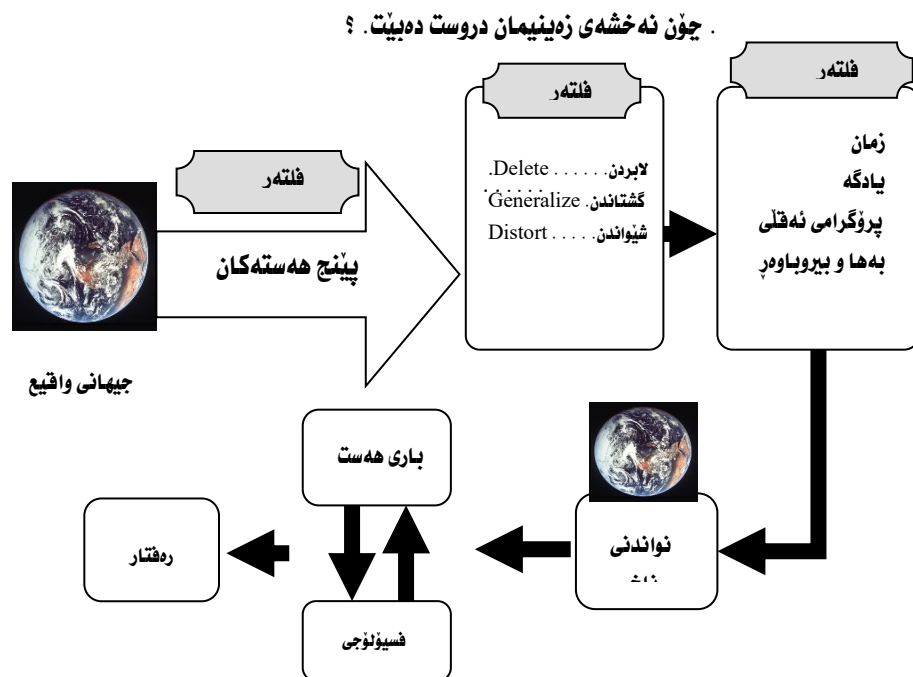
. چۆن نەخشەی زەینیمان دروست دەبێت. ؟

فلتەر

پێنج هەستەکان

جیهانی واقیع

فلتەر

لابردن. . . . . . Delete.
گشتاندن. Generalize
شێواندن. . . . . Distort

فلتەر

زمان
یادگە
پرۆگرامی ئەقڵی
بەها و بیروباوەڕ

نواندنی
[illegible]

باری هەست

فسیۆلۆجی

ڕەفتار